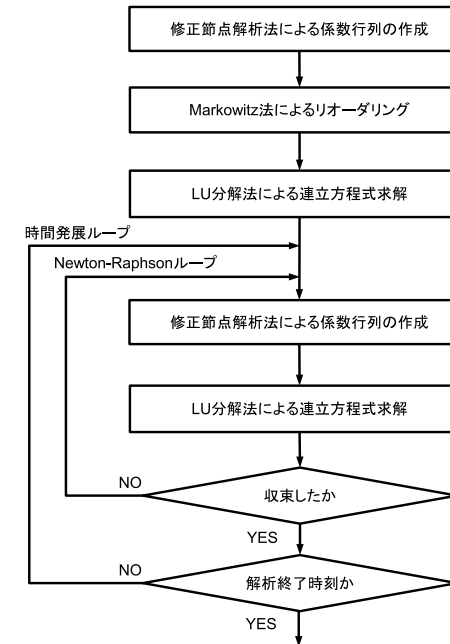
修正節点解析法による係数行列の作成

Markowitz法によるリオーダリング

LU分解法による連立方程式求解

時間発展ループ

Newton-Raphsonループ

修正節点解析法による係数行列の作成

LU分解法による連立方程式求解

NO

収束したか

YES

NO

解析終了時刻か

YES